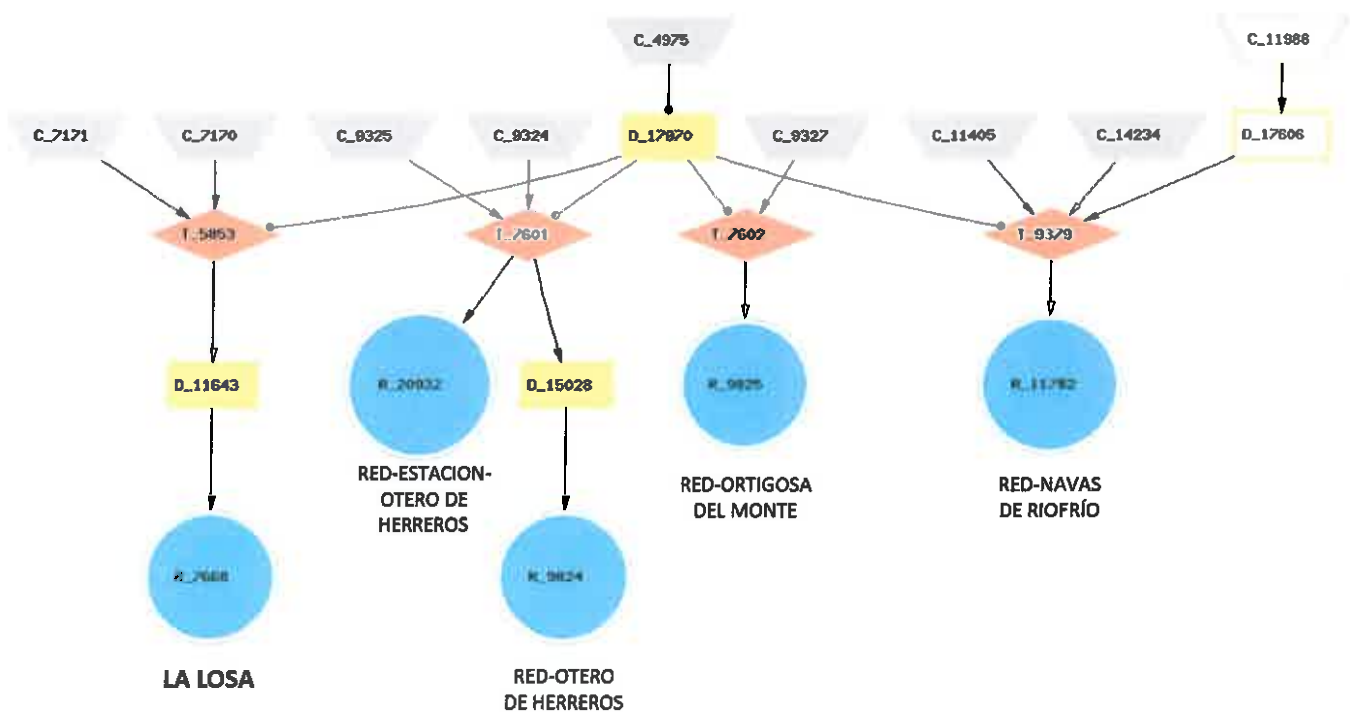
C_4975

C_11986

C_7171

C_7170

C_9325

C_9324

D_17870

C_9327

C_11405

C_14234

D_17606

T_5853

T_7601

T_7602

T_9379

D_11643

R_20032

D_15028

R_9825

R_11782

RED-ESTACION-OTERO DE HERREROS

RED-ORTIGOSA DEL MONTE

RED-NAVAS DE RIOFRÍO

R_7668

R_9824

LA LOSA

RED-OTERO DE HERREROS